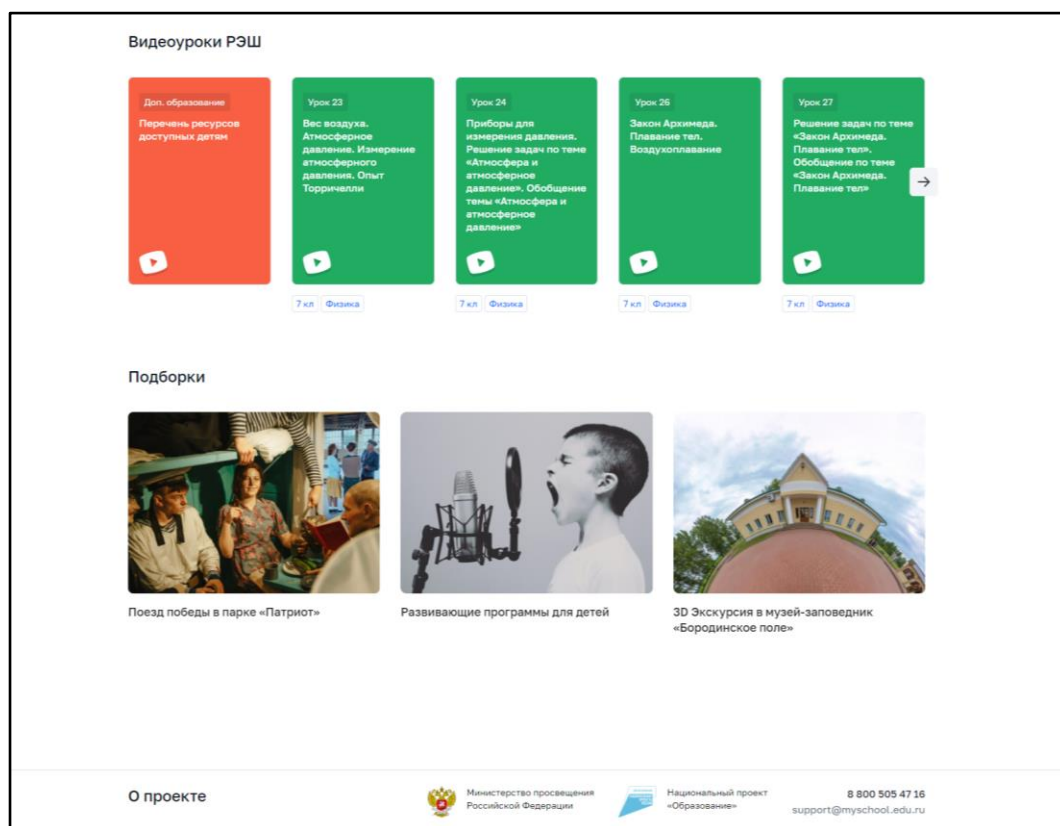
Видеоуроки РЭШ

Доп. образование
Перечень ресурсов доступных детям

Урок 23
Вес воздуха. Атмосферное давление. Измерение атмосферного давления. Опыт Торричелли
7 кл Физика

Урок 24
Приборы для измерения давления. Решение задач по теме «Атмосфера и атмосферное давление». Обобщение темы «Атмосфера и атмосферное давление»
7 кл Физика

Урок 26
Закон Архимеда. Плавание тел. Воздухоплавание
7 кл Физика

Урок 27
Решение задач по теме «Закон Архимеда. Плавание тел». Обобщение по теме «Закон Архимеда. Плавание тел»
7 кл Физика

Подборки

Поезд победы в парке «Патриот»

Развивающие программы для детей

3D Экскурсия в музей-заповедник «Бородинское поле»

О проекте

Министерство просвещения Российской Федерации

Национальный проект «Образование»

8 800 505 47 16
support@myschool.edu.ru